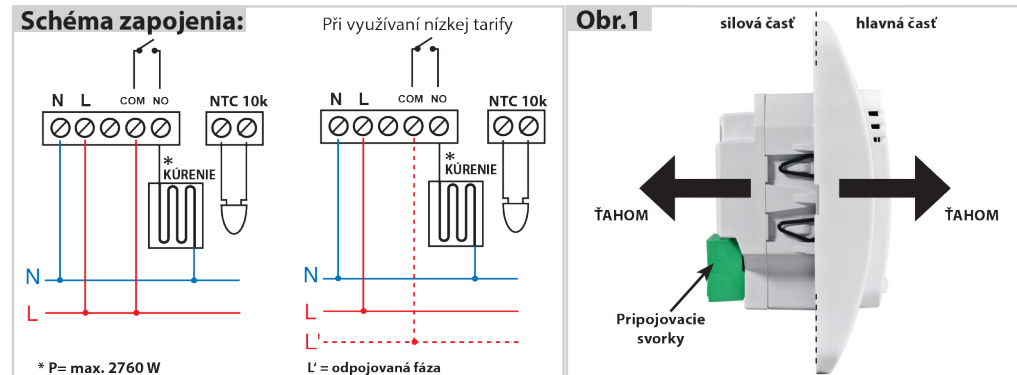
Schéma zapojenia:

Při využívaní nízkej tarify

N L COM NO

NTC 10k

*
KÚRENIE

N

L

N L COM NO

NTC 10k

*
KÚRENIE

N

L

L'

* P= max. 2760 W

L' = odpojovaná fáza

Obr.1

silová časť

hlavná časť

ŤAHOM

ŤAHOM

Pripojovacie svorky